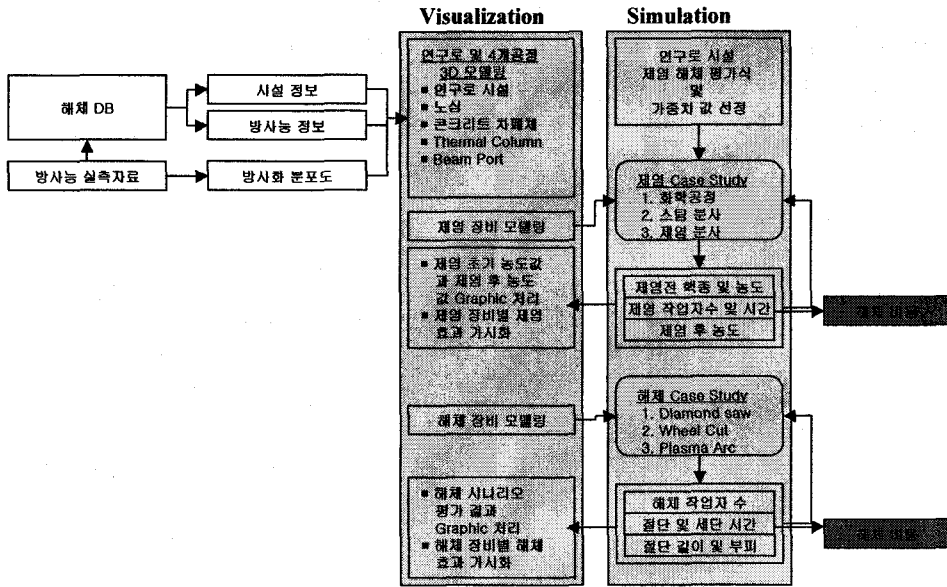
Visualization

Simulation

해체 DB

시설 정보

방사능 정보

방사능 실측자료

방사화 분포도

연구로 및 4개공정 3D 모델링
■ 연구로 시설
■ 노심
■ 콘크리트 차폐체
■ Thermal Column
■ Beam Port

제염 장비 모델링

■ 제염 초기 농도값과 제염 후 농도값 Graphic 처리
■ 제염 장비별 제염 효과 가시화

해체 장비 모델링

■ 해체 시나리오 평가 결과 Graphic 처리
■ 해체 장비별 해체 효과 가시화

연구로 시설 제염 해체 평가식 및 가중치 값 선정

제염 Case Study
1. 화학공정
2. 스팀 분사
3. 제염 분사

제염전 핵종 및 농도
제염 작업자수 및 시간
제염 후 농도

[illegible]

해체 Case Study
1. Diamond saw
2. Wheel Cut
3. Plasma Arc

해체 작업자 수
절단 및 세단 시간
절단 길이 및 부피

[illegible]